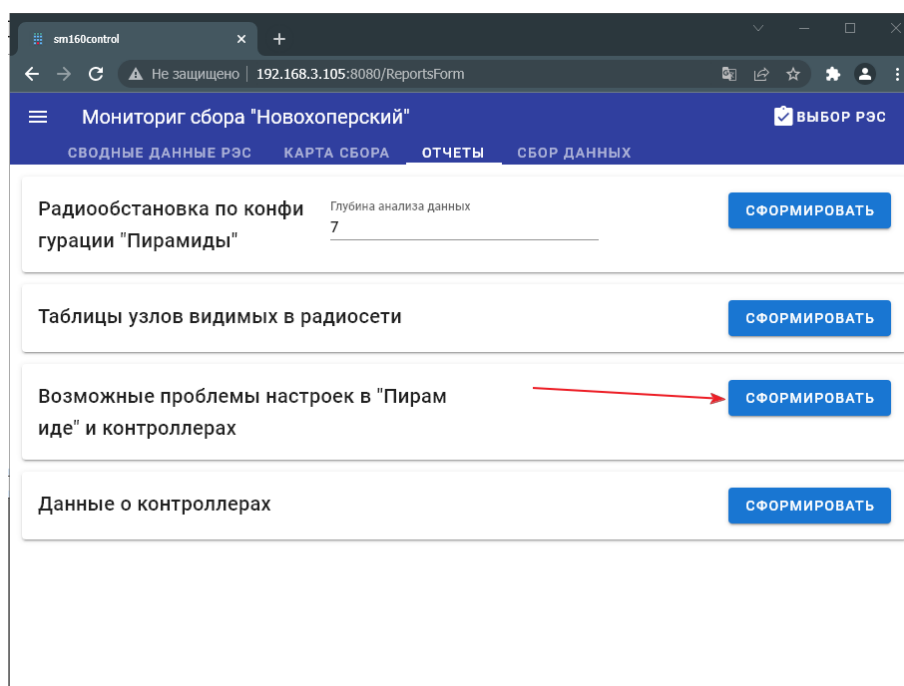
sm160control

Не защищено | 192.168.3.105:8080/ReportsForm

Мониториг сбора "Новохоперский"

ВЫБОР РЭС

СВОДНЫЕ ДАННЫЕ РЭС КАРТА СБОРА ОТЧЕТЫ СБОР ДАННЫХ

Радиообстановка по конфигурации "Пирамиды"

Глубина анализа данных
7

СФОРМИРОВАТЬ

Таблицы узлов видимых в радиосети

СФОРМИРОВАТЬ

Возможные проблемы настроек в "Пирамиде" и контроллерах

СФОРМИРОВАТЬ

Данные о контроллерах

СФОРМИРОВАТЬ